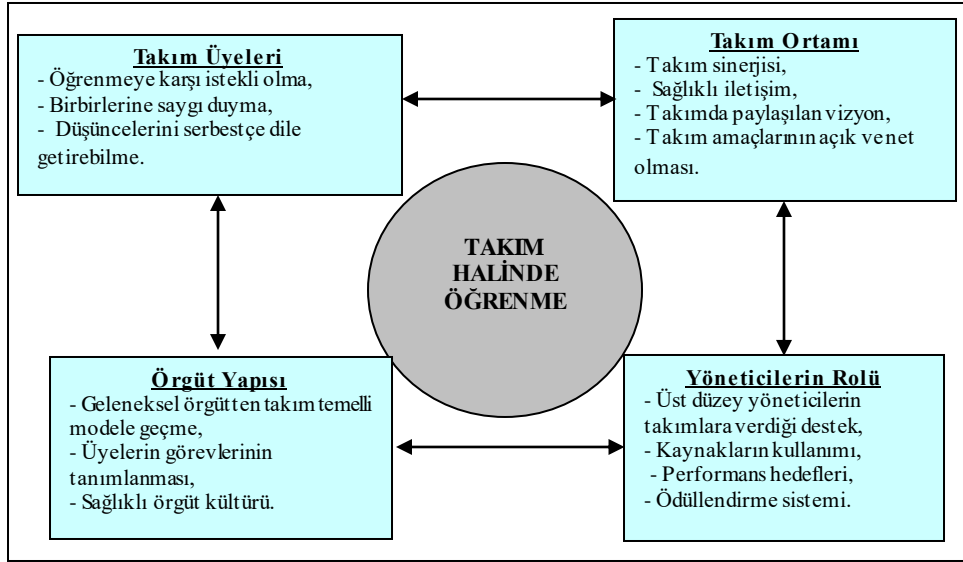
Takım Üyeleri
- Öğrenmeye karşı istekli olma,
- Birbirlerine saygı duyma,
- Düşüncelerini serbestçe dile getirebilme.

Takım Ortamı
- Takım sinerjisi,
- Sağlıklı iletişim,
- Takımda paylaşılan vizyon,
- Takım amaçlarının açık ve net olması.

TAKIM HALİNDE ÖĞRENME

Örgüt Yapısı
- Geleneksel örgütten takım temelli modele geçme,
- Üyelerin görevlerinin tanımlanması,
- Sağlıklı örgüt kültürü.

Yöneticilerin Rolü
- Üst düzey yöneticilerin takımlara verdiği destek,
- Kaynakların kullanımı,
- Performans hedefleri,
- Ödüllendirme sistemi.